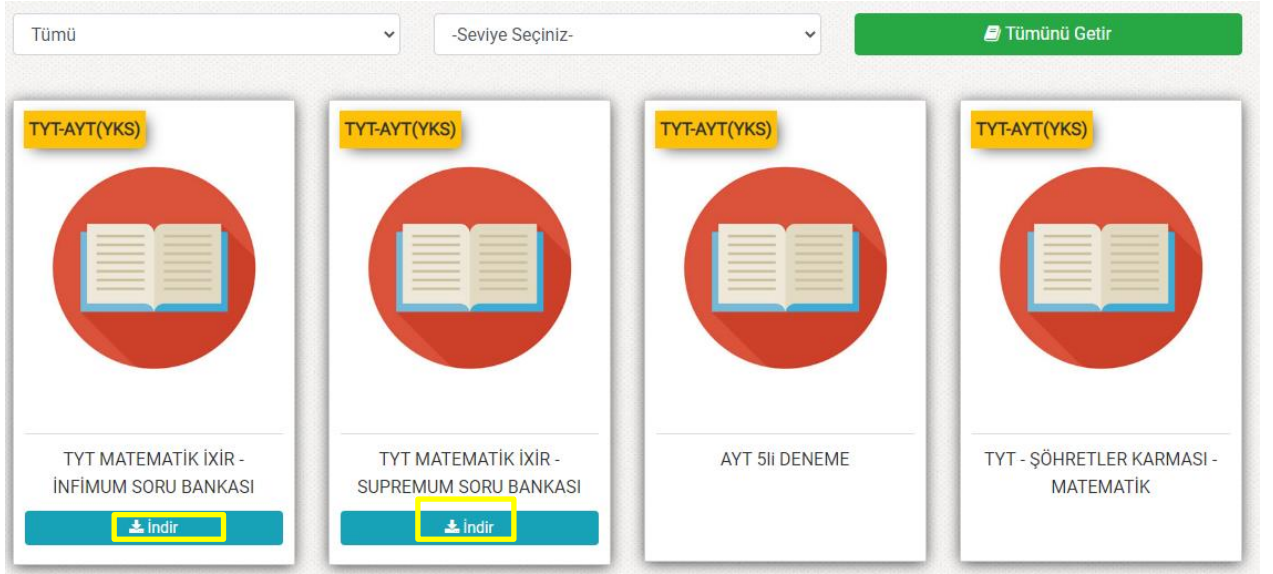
Tümü

-Seviye Seçiniz-

Tümünü Getir

TYT-AYT(YKS)

TYT MATEMATİK İXİR - İNFİMUM SORU BANKASI

İndir

TYT-AYT(YKS)

TYT MATEMATİK İXİR - SUPREMUM SORU BANKASI

İndir

TYT-AYT(YKS)

AYT 5li DENEME

TYT-AYT(YKS)

TYT - ŞÖHRETLER KARMASI - MATEMATİK